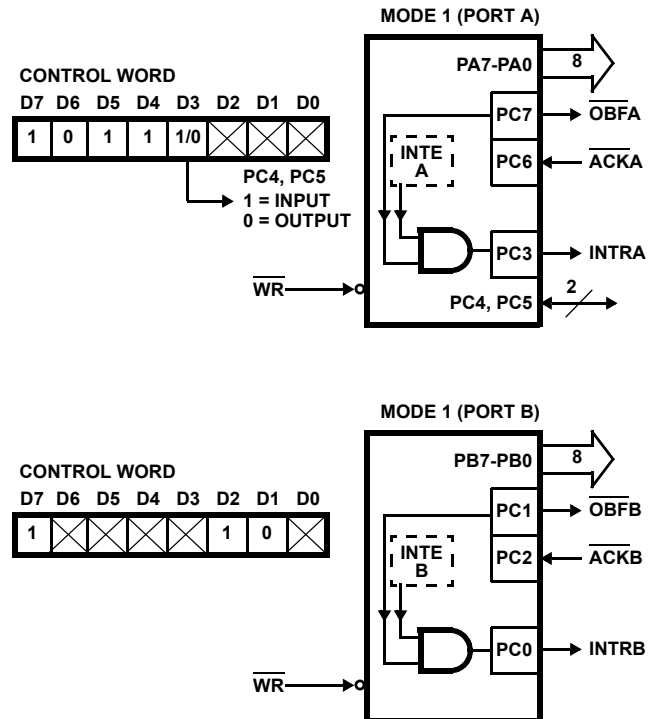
MODE 1 (PORT A)

CONTROL WORD

| D7 | D6 | D5 | D4 | D3 | D2 | D1 | D0 |
|---|---|---|---|---|---|---|---|
| 1 | 0 | 1 | 1 | 1/0 | | | |

PC4, PC5
1 = INPUT
0 = OUTPUT

PA7-PA0
8
PC7
$\overline{OBFA}$
INTE
A
PC6
$\overline{ACKA}$
PC3
INTRA
$\overline{WR}$
PC4, PC5
2

MODE 1 (PORT B)

CONTROL WORD

| D7 | D6 | D5 | D4 | D3 | D2 | D1 | D0 |
|---|---|---|---|---|---|---|---|
| 1 | | | | | 1 | 0 | |

PB7-PB0
8
PC1
$\overline{OBFB}$
INTE
B
PC2
$\overline{ACKB}$
PC0
INTRB
$\overline{WR}$